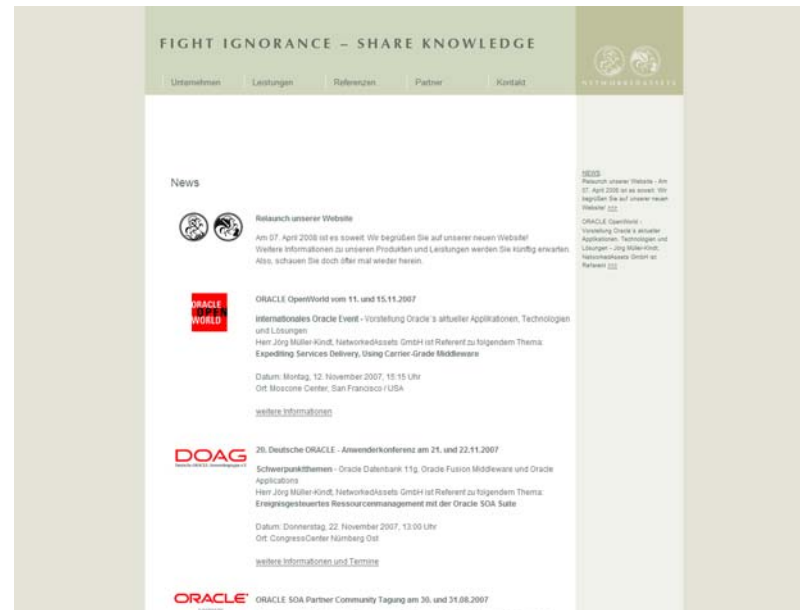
FIGHT IGNORANCE – SHARE KNOWLEDGE

NETWORKEDASSETS

Unternehmen Leistungen Referenzen Partner Kontakt

News

Relaunch unserer Website

Am 07. April 2008 ist es soweit: Wir begrüßen Sie auf unserer neuen Website! Weitere Informationen zu unseren Produkten und Leistungen werden Sie künftig erwarten. Also, schauen Sie doch öfter mal wieder herein.

ORACLE OPEN WORLD

ORACLE OpenWorld vom 11. und 15.11.2007

Internationales Oracle Event - Vorstellung Oracle´s aktueller Applikationen, Technologien und Lösungen
Herr Jörg Müller-Kindt, NetworkedAssets GmbH ist Referent zu folgendem Thema:
Expediting Services Delivery, Using Carrier-Grade Middleware

Datum: Montag, 12. November 2007, 15:15 Uhr
Ort: Moscone Center, San Francisco / USA

weitere Informationen

DOAG

20. Deutsche ORACLE - Anwenderkonferenz am 21. und 22.11.2007

Schwerpunktthemen - Oracle Datenbank 11g, Oracle Fusion Middleware und Oracle Applications
Herr Jörg Müller-Kindt, NetworkedAssets GmbH ist Referent zu folgendem Thema:
Ereignisgesteuertes Ressourcenmanagement mit der Oracle SOA Suite

Datum: Donnerstag, 22. November 2007, 13:00 Uhr
Ort: CongressCenter Nürnberg Ost

weitere Informationen und Termine

ORACLE

ORACLE SOA Partner Community Tagung am 30. und 31.08.2007

NEWS
Relaunch unserer Website - Am 07. April 2008 ist es soweit: Wir begrüßen Sie auf unserer neuen Website! >>>

ORACLE OpenWorld - Vorstellung Oracle´s aktueller Applikationen, Technologien und Lösungen - Jörg Müller-Kindt, NetworkedAssets GmbH als Referent >>>